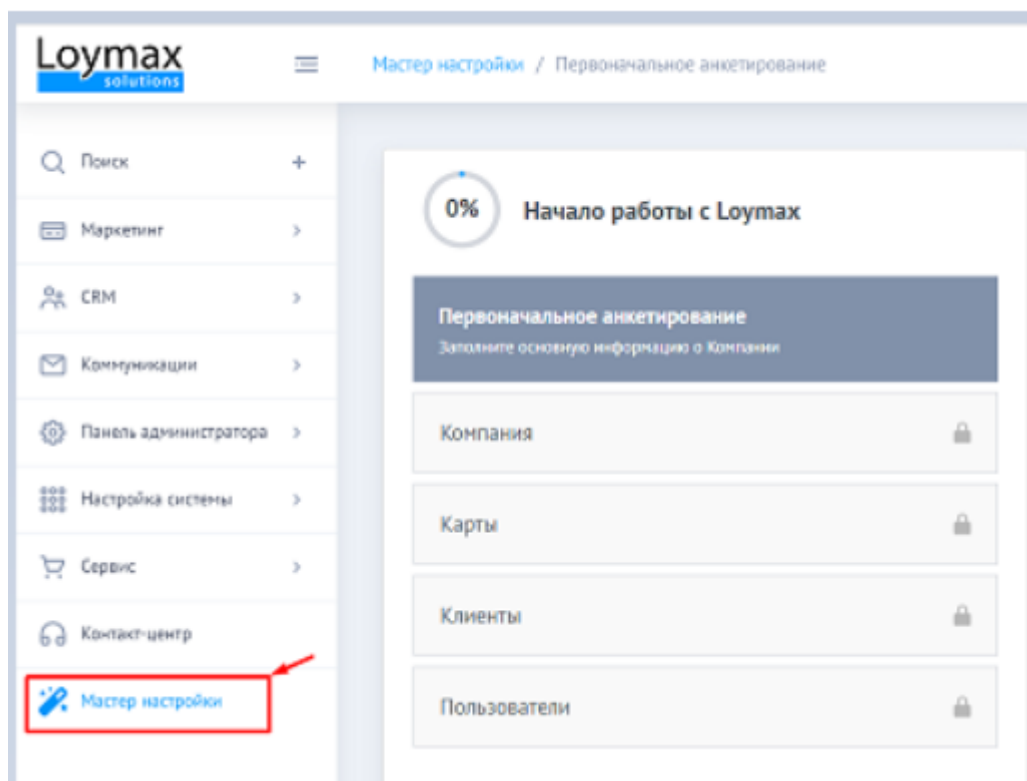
Loymax
solutions

Мастер настройки / Первоначальное анкетирование

Поиск +
Маркетинг >
CRM >
Коммуникации >
Панель администратора >
Настройка системы >
Сервис >
Контакт-центр
Мастер настройки

0%
Начало работы с Loymax

Первоначальное анкетирование
Заполните основную информацию о Компании

Компания
Карты
Клиенты
Пользователи